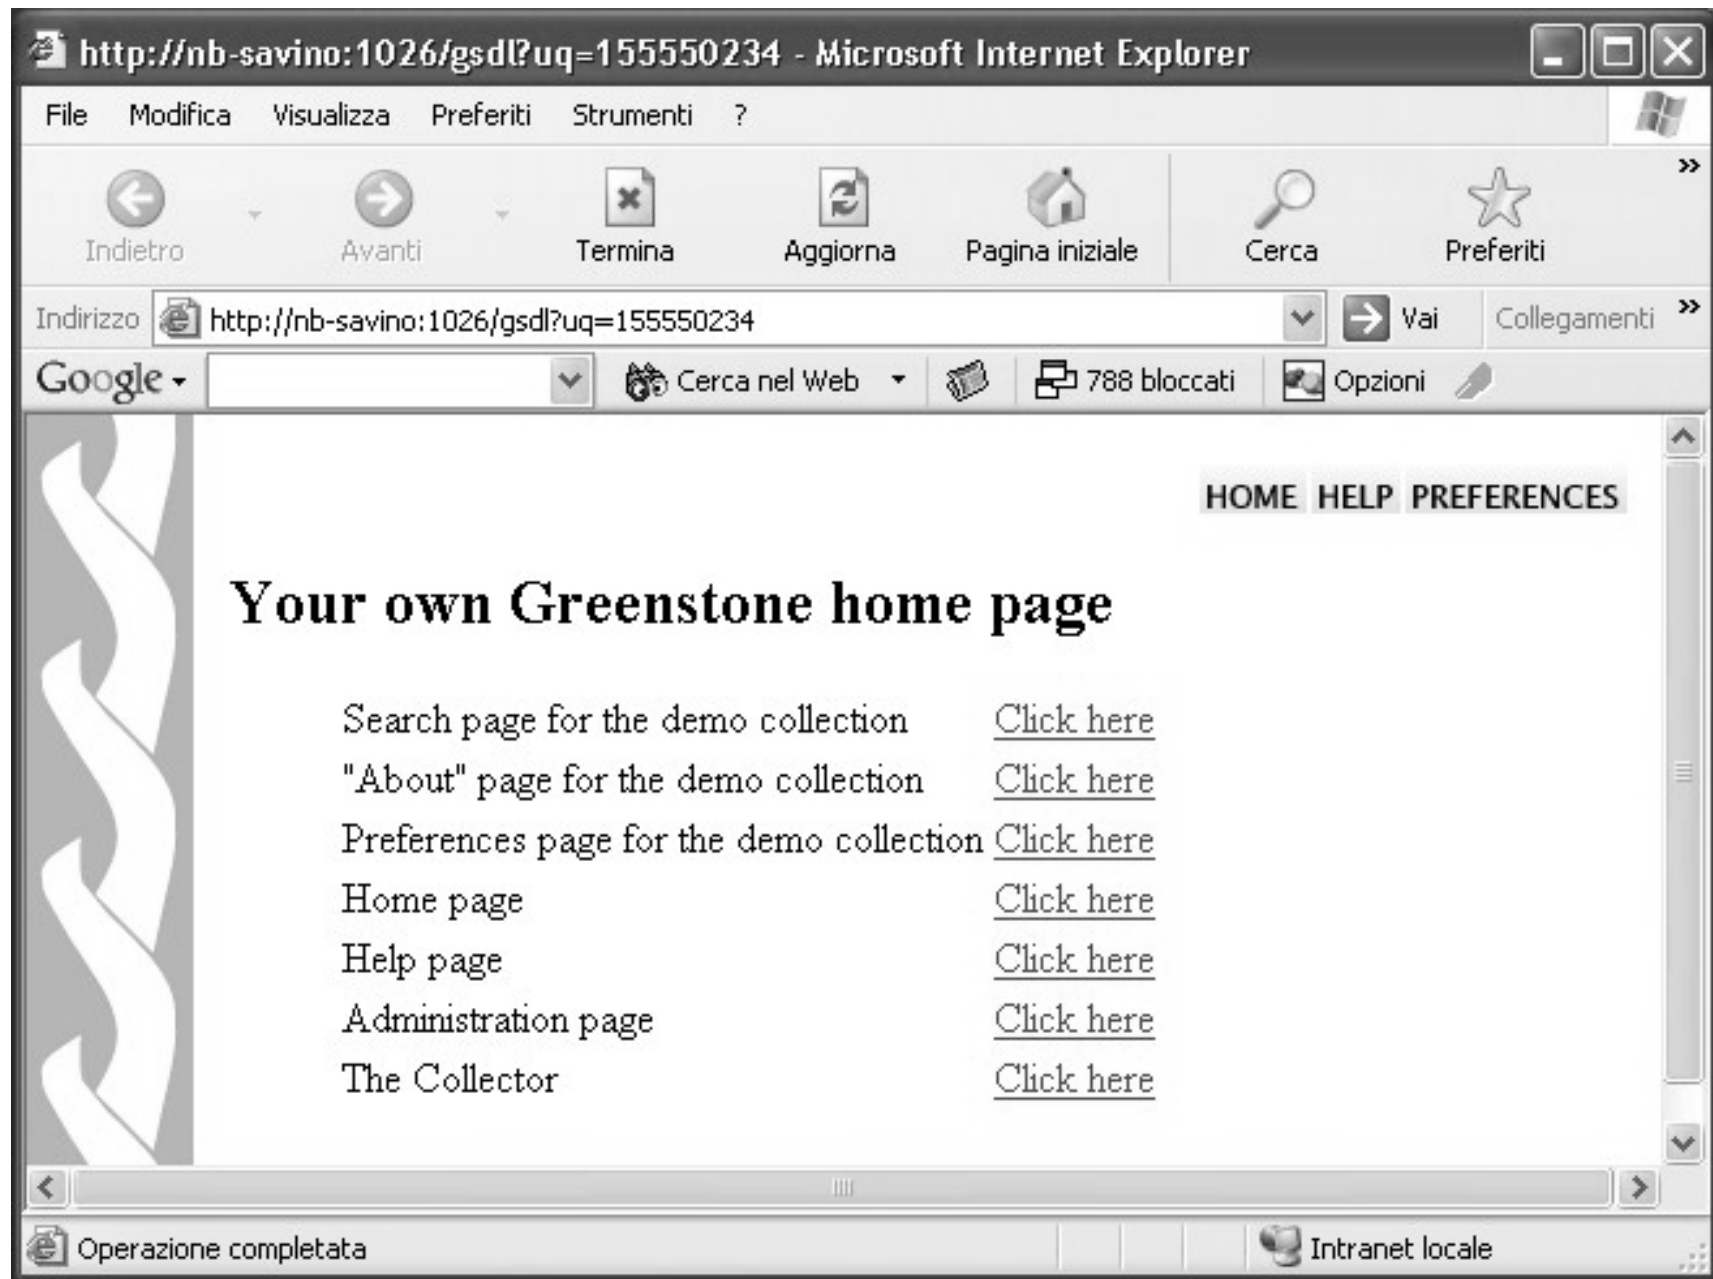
http://nb-savino:1026/gsdl?uq=155550234 - Microsoft Internet Explorer

File Modifica Visualizza Preferiti Strumenti ?

Indietro Avanti Termina Aggiorna Pagina iniziale Cerca Preferiti

Indirizzo http://nb-savino:1026/gsdl?uq=155550234 Vai Collegamenti

Google Cerca nel Web 788 bloccati Opzioni

HOME HELP PREFERENCES

# Your own Greenstone home page

| | |
|---|---|
| Search page for the demo collection | Click here |
| "About" page for the demo collection | Click here |
| Preferences page for the demo collection | Click here |
| Home page | Click here |
| Help page | Click here |
| Administration page | Click here |
| The Collector | Click here |

Operazione completata Intranet locale